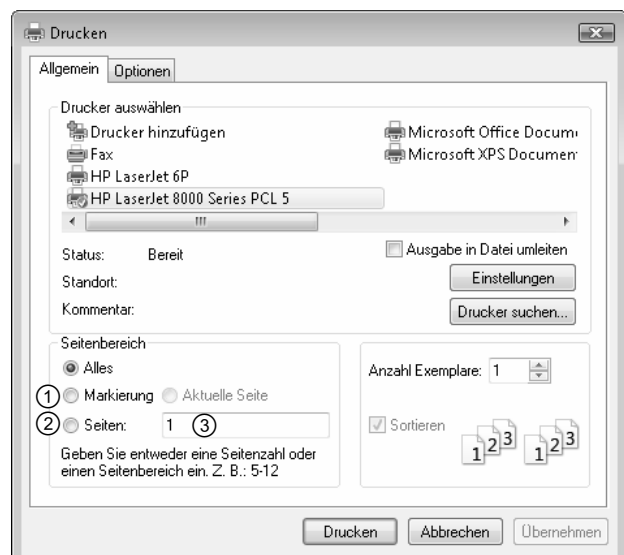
Drucken

Allgemein Optionen

Drucker auswählen

Drucker hinzufügen
Fax
HP LaserJet 6P
HP LaserJet 8000 Series PCL 5
Microsoft Office Docum
Microsoft XPS Documen

Status: Bereit
Standort:
Kommentar:

Ausgabe in Datei umleiten
Einstellungen
Drucker suchen...

Seitenbereich
Alles
① Markierung Aktuelle Seite
② Seiten: 1 ③
Geben Sie entweder eine Seitenzahl oder einen Seitenbereich ein. Z. B.: 5-12

Anzahl Exemplare: 1
Sortieren
1 2 3 1 2 3

Drucken Abbrechen Übernehmen